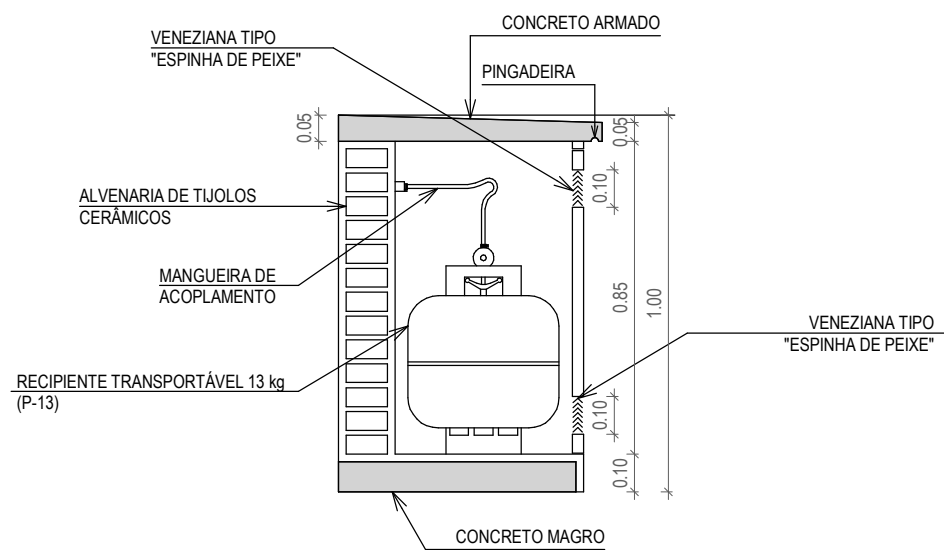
VENEZIANA TIPO
"ESPINHA DE PEIXE"

CONCRETO ARMADO

PINGADEIRA

0.05

0.05

ALVENARIA DE TIJOLOS
CERÂMICOS

0.10

MANGUEIRA DE
ACOPLAMENTO

0.85

1.00

VENEZIANA TIPO
"ESPINHA DE PEIXE"

RECIPIENTE TRANSPORTÁVEL 13 kg
(P-13)

0.10

0.10

CONCRETO MAGRO